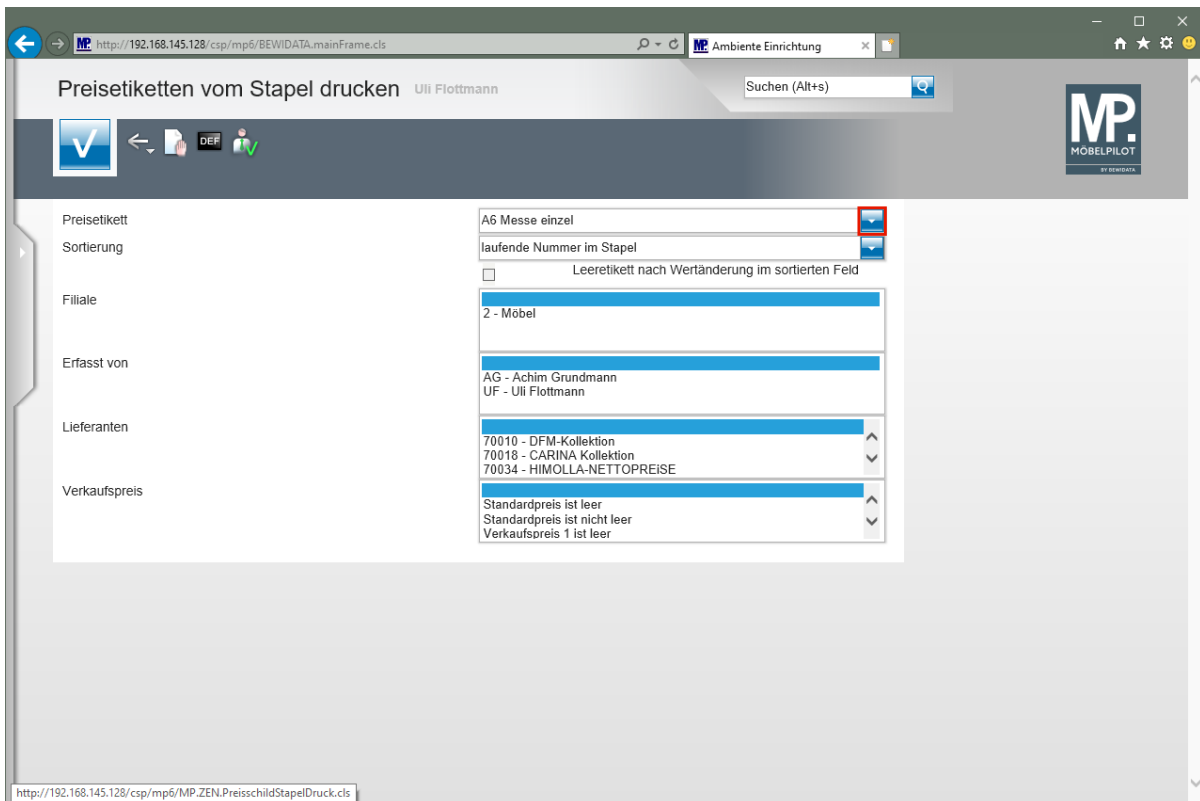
MP http://192.168.145.128/csp/mp6/BEWIDATA.mainFrame.cls

MP Ambiente Einrichtung ×

Preisetiketten vom Stapel drucken Uli Flottmann

Suchen (Alt+s)

DEF

MP. MÖBELPILOT BY BEWIDATA

Preisetikett
A6 Messe einzel

Sortierung
laufende Nummer im Stapel

Leeretikett nach Wertänderung im sortierten Feld

Filiale
2 - Möbel

Erfasst von
AG - Achim Grundmann
UF - Uli Flottmann

Lieferanten
70010 - DFM-Kollektion
70018 - CARINA Kollektion
70034 - HIMOLLA-NETTOPREISE

Verkaufspreis
Standardpreis ist leer
Standardpreis ist nicht leer
Verkaufspreis 1 ist leer

http://192.168.145.128/csp/mp6/MP.ZEN.PreisschildStapelDruck.cls